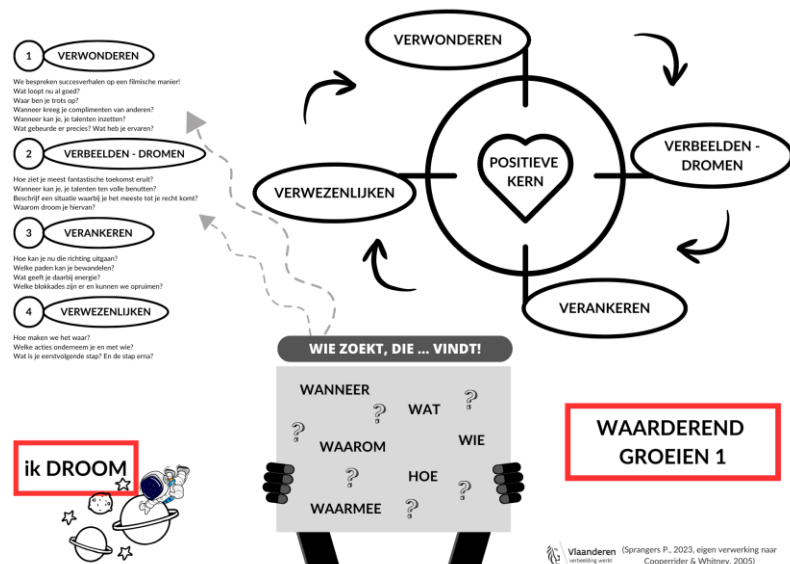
1 VERWONDEREN

We bespreken succesverhalen op een filmische manier!
Wat loopt nu al goed?
Waar ben je trots op?
Wanneer kreeg je complimenten van anderen?
Wanneer kan je, je talenten inzetten?
Wat gebeurde er precies? Wat heb je ervaren?

2 VERBEELDEN - DROMEN

Hoe ziet je meest fantastische toekomst eruit?
Wanneer kan je, je talenten ten volle benutten?
Beschrijf een situatie waarbij je het meeste tot je recht komt?
Waarom droom je hiervan?

3 VERANKEREN

Hoe kan je nu die richting uitgaan?
Welke paden kan je bewandelen?
Wat geeft je daarbij energie?
Welke blokkades zijn er en kunnen we opruimen?

4 VERWEZENLIJKEN

Hoe maken we het waar?
Welke acties onderneem je en met wie?
Wat is je eerstvolgende stap? En de stap erna?

VERWONDEREN

VERBEELDEN - DROMEN

POSITIEVE KERN

VERWEZENLIJKEN

VERANKEREN

WIE ZOEKT, DIE ... VINDT!

WANNEER ? WAT ? ? WIE WAAROM ? HOE ? WAARMEE ?

WAARDEREND GROEIEN 1

ik DROOM

Vlaanderen verbeelding werkt

(Sprangers P., 2023, eigen verwerking naar Cooperrider & Whitney, 2005)